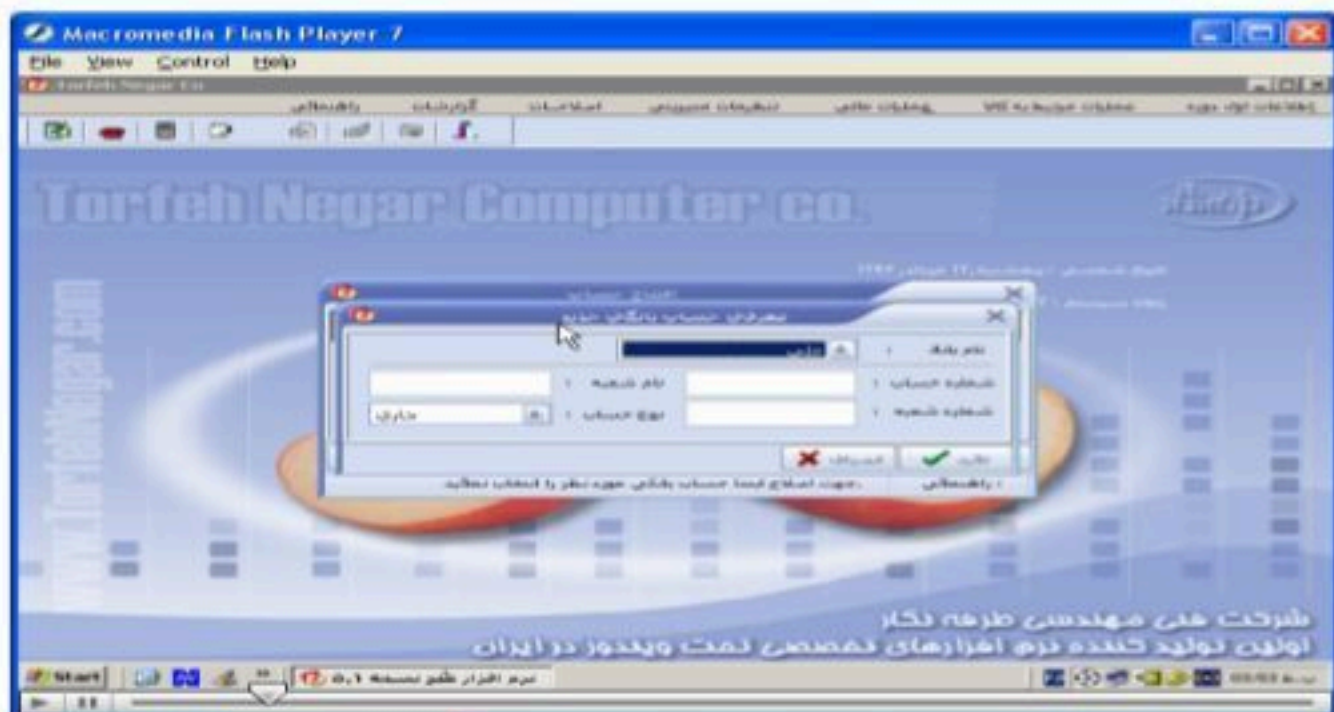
Macromedia Flash Player 7

File View Control Help

Torfeh Negar Co

راهنمائی گزارشات اصلاحات تنظیمات سیستم عملیات مالی عملیات مربوط به VAT اطلاعات اول دوره

Torfeh Negar Computer co.

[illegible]

معرفی حساب بانکی جدید

نام بانک : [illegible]

شماره حساب : نام شعبه :

شماره شعبه : نوع حساب : جاری

تائید انصراف

راهنمائی : جهت اصلاح ایتم حساب بانکی مورد نظر را انتخاب نمائید

شرکت فنی مهندسی طرفه نگار

اولین تولید کننده نرم افزارهای تخصصی تحت ویندوز در ایران

Start

نرم افزار طرفه نسخه ۵.۱